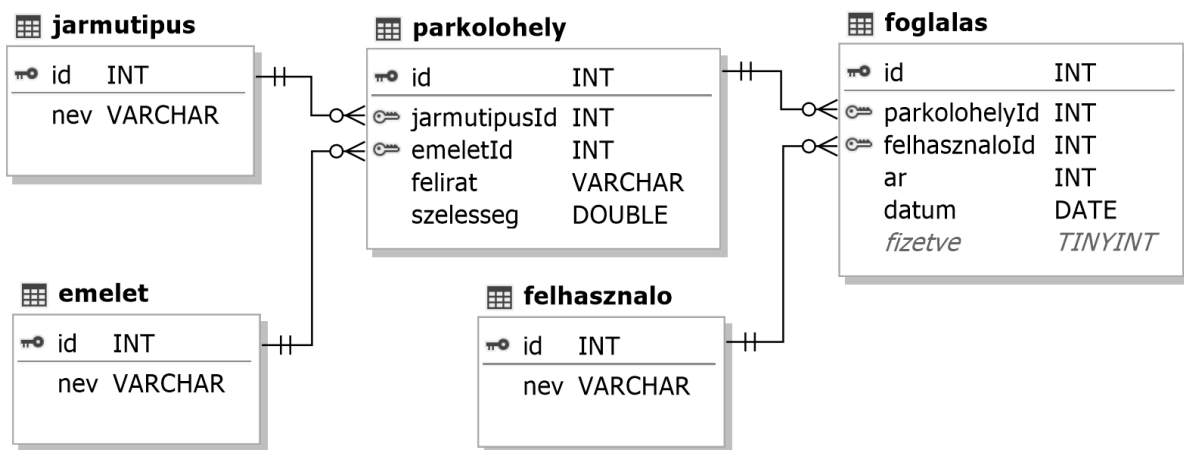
jarmutipus

| | |
|---|---|
| id | INT |
| nev | VARCHAR |

parkolohely

| | |
|---|---|
| id | INT |
| jarmutipusId | INT |
| emeletId | INT |
| felirat | VARCHAR |
| szelesseg | DOUBLE |

foglalas

| | |
|---|---|
| id | INT |
| parkolohelyId | INT |
| felhasznaloId | INT |
| ar | INT |
| datum | DATE |
| fizetve | TINYINT |

emelet

| | |
|---|---|
| id | INT |
| nev | VARCHAR |

felhasznalo

| | |
|---|---|
| id | INT |
| nev | VARCHAR |